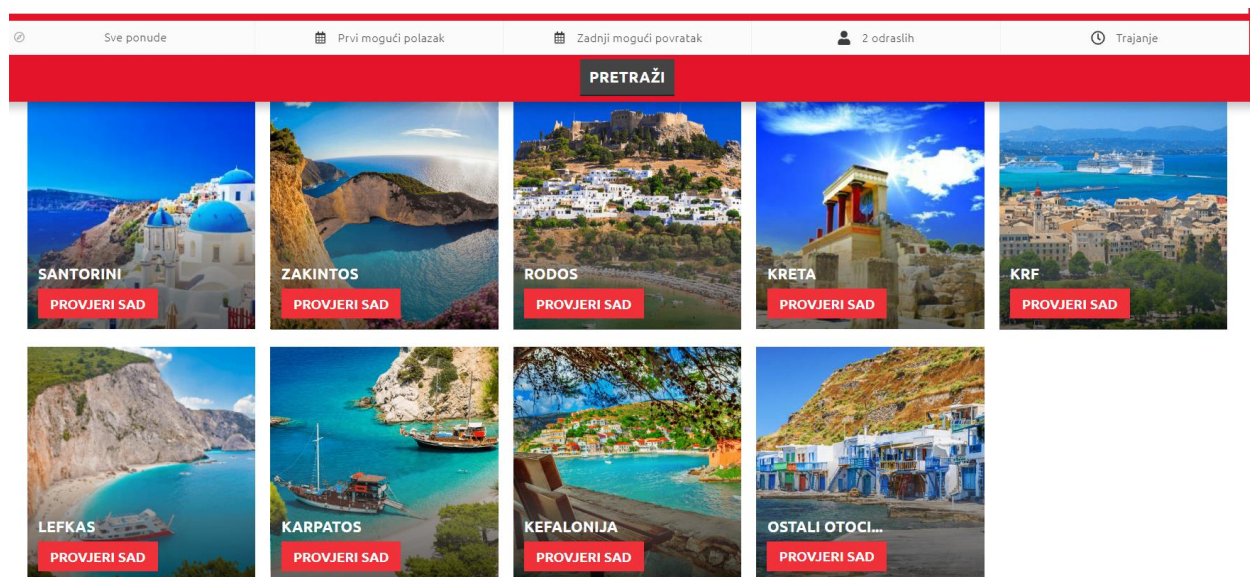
Sve ponude | Prvi mogući polazak | Zadnji mogući povratak | 2 odraslih | Trajanje

PRETRAŽI

SANTORINI
PROVJERI SAD

ZAKINTOS
PROVJERI SAD

RODOS
PROVJERI SAD

KRETA
PROVJERI SAD

KRF
PROVJERI SAD

LEFKAS
PROVJERI SAD

KARPATOS
PROVJERI SAD

KEFALONIJA
PROVJERI SAD

OSTALI OTOCI...
PROVJERI SAD